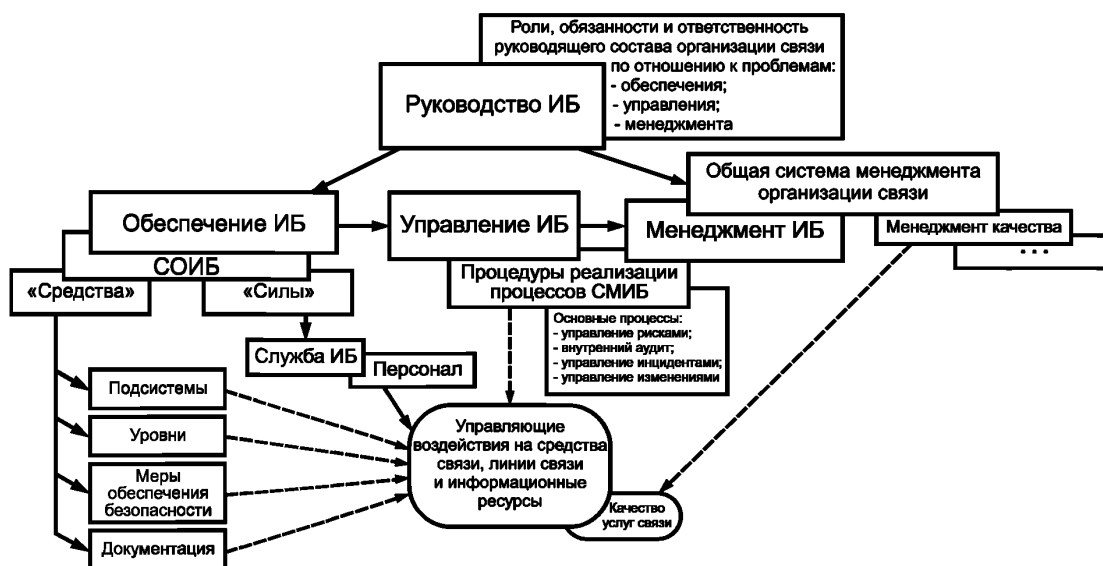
Роли, обязанности и ответственность руководящего состава организации связи по отношению к проблемам:
- обеспечения;
- управления;
- менеджмента

Руководство ИБ

Общая система менеджмента организации связи

Обеспечение ИБ

Управление ИБ

Менеджмент ИБ

Менеджмент качества

. . .

СОИБ

«Средства»

«Силы»

Процедуры реализации процессов СМИБ

Основные процессы:
- управление рисками;
- внутренний аудит;
- управление инцидентами;
- управление изменениями

Служба ИБ

Персонал

Подсистемы

Уровни

Меры обеспечения безопасности

Документация

Управляющие воздействия на средства связи, линии связи и информационные ресурсы

Качество услуг связи